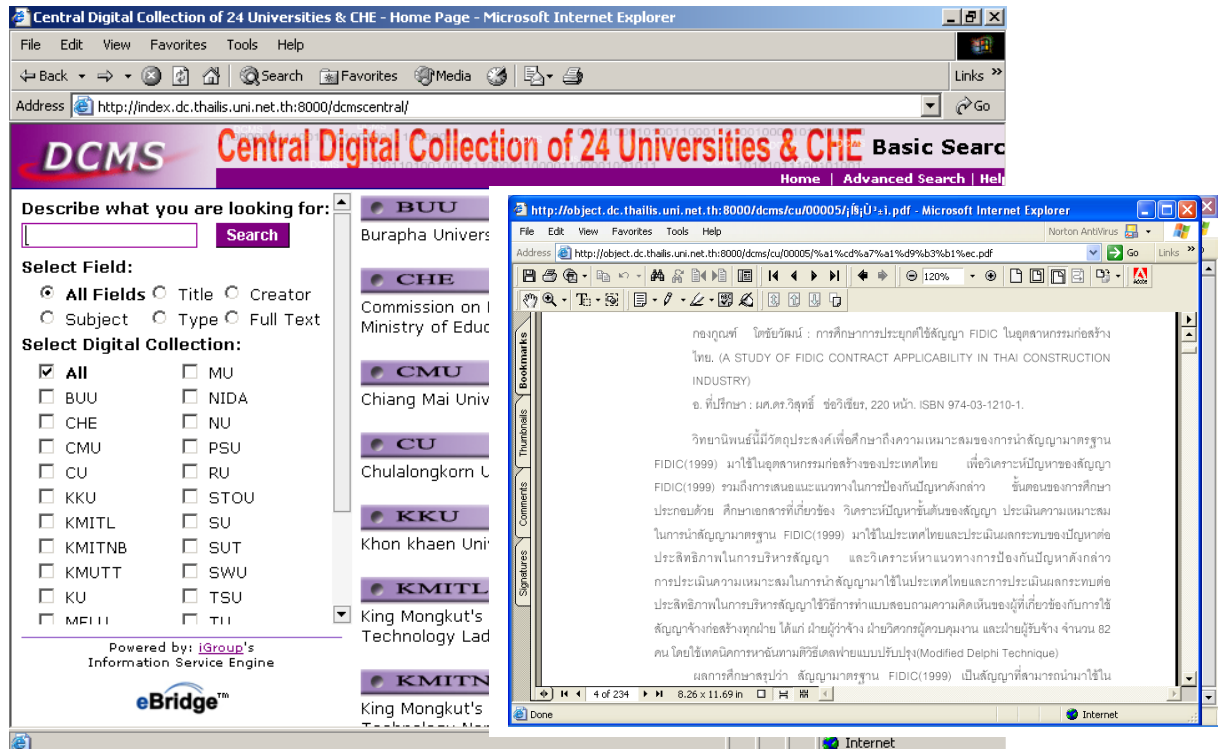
Central Digital Collection of 24 Universities & CHE - Home Page - Microsoft Internet Explorer

File Edit View Favorites Tools Help

Back Search Favorites Media Links

Address http://index.dc.thailis.uni.net.th:8000/dcmscentral/ Go

DCMS Central Digital Collection of 24 Universities & CHE Basic Searc

Home | Advanced Search | Hel

Describe what you are looking for:

Search

Select Field:

All Fields Title Creator Subject Type Full Text

Select Digital Collection:

| All | MU |
|---|---|
| BUU | NIDA |
| CHE | NU |
| CMU | PSU |
| CU | RU |
| KKU | STOU |
| KMITL | SU |
| KMITNB | SUT |
| KMUTT | SWU |
| KU | TSU |
| MFU | TU |

Powered by: iGroup's Information Service Engine

eBridge™

BUU
Burapha Univers

CHE
Commission on Ministry of Educ

CMU
Chiang Mai Univ

CU
Chulalongkorn U

KKU
Khon khaen Uni

KMITL
King Mongkut's Technology Lad

KMITN
King Mongkut's

http://object.dc.thailis.uni.net.th:8000/dcms/cu/00005/¡Ã§Ù³±ì.pdf - Microsoft Internet Explorer

File Edit View Favorites Tools Help Norton AntiVirus

Address http://object.dc.thailis.uni.net.th:8000/dcms/cu/00005/%a1%cd%a7%a1%d9%b3%b1%ec.pdf Go Links

120%

Bookmarks Thumbnails Comments Signatures

กองกูณฑ์ โตชัยวัฒน์ : การศึกษาการประยุกต์ใช้สัญญา FIDIC ในอุตสาหกรรมก่อสร้างไทย. (A STUDY OF FIDIC CONTRACT APPLICABILITY IN THAI CONSTRUCTION INDUSTRY)
อ. ที่ปรึกษา : ผศ.ดร.วิสุทธิ์ ช่อวิเชียร, 220 หน้า. ISBN 974-03-1210-1.

วิทยานิพนธ์นี้มีวัตถุประสงค์เพื่อศึกษาถึงความเหมาะสมของการนำสัญญามาตรฐาน FIDIC(1999) มาใช้ในอุตสาหกรรมก่อสร้างของประเทศไทย เพื่อวิเคราะห์ปัญหาของสัญญา FIDIC(1999) รวมถึงการเสนอแนะแนวทางในการป้องกันปัญหาดังกล่าว ขั้นตอนของการศึกษาประกอบด้วย ศึกษาเอกสารที่เกี่ยวข้อง วิเคราะห์ปัญหาขั้นต้นของสัญญา ประเมินความเหมาะสมในการนำสัญญามาตรฐาน FIDIC(1999) มาใช้ในประเทศไทยและประเมินผลกระทบของปัญหาต่อประสิทธิภาพในการบริหารสัญญา และวิเคราะห์หาแนวทางการป้องกันปัญหาดังกล่าว การประเมินความเหมาะสมในการนำสัญญามาใช้ในประเทศไทยและการประเมินผลกระทบต่อประสิทธิภาพในการบริหารสัญญาใช้วิธีการทำแบบสอบถามความคิดเห็นของผู้ที่เกี่ยวข้องกับการใช้สัญญาจ้างก่อสร้างทุกฝ่าย ได้แก่ ฝ่ายผู้ว่าจ้าง ฝ่ายวิศวกรผู้ควบคุมงาน และฝ่ายผู้รับจ้าง จำนวน 82 คน โดยใช้เทคนิคการหาฉันทามติวิธีเดลฟายแบบปรับปรุง(Modified Delphi Technique)

ผลการศึกษาสรุปว่า สัญญามาตรฐาน FIDIC(1999) เป็นสัญญาที่สามารถนำมาใช้ใน

4 of 234 8.26 x 11.69 in

Done Internet

Internet